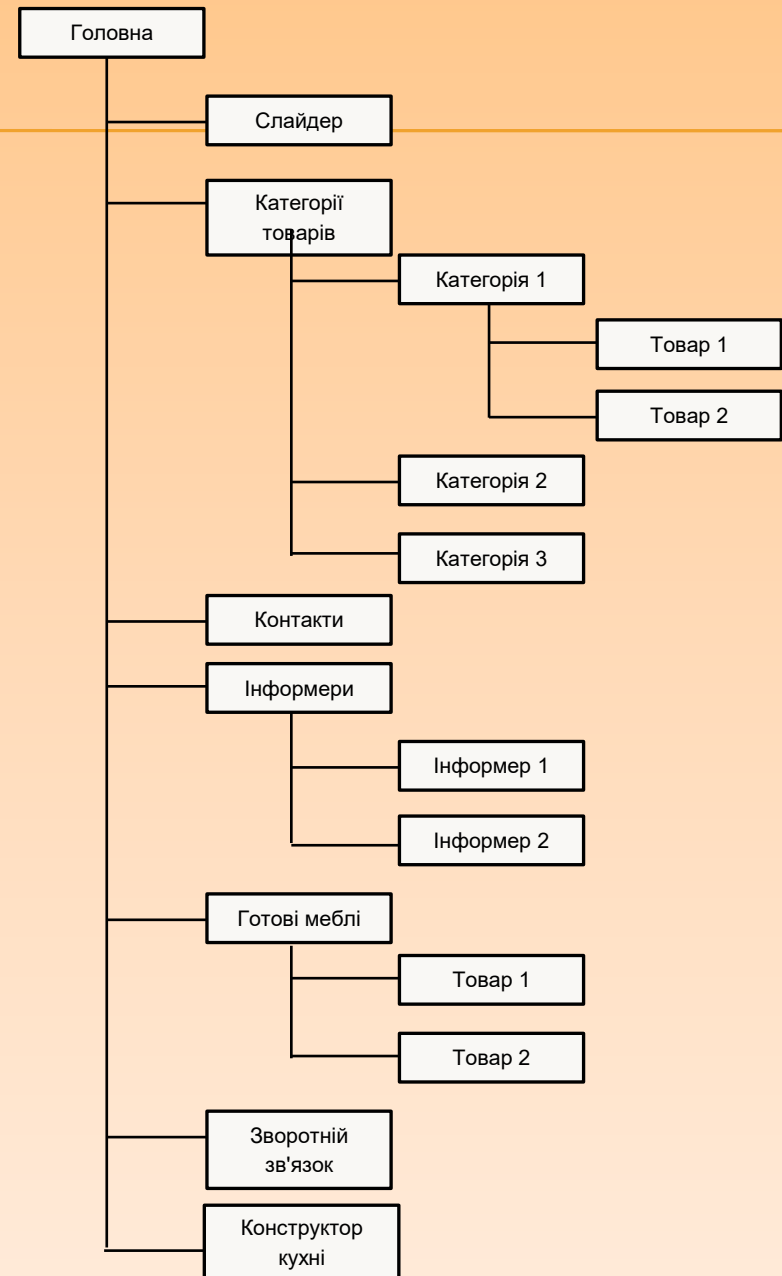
Головна

Слайдер

Категорії товарів

Категорія 1

Товар 1

Товар 2

Категорія 2

Категорія 3

Контакти

Інформери

Інформер 1

Інформер 2

Готові меблі

Товар 1

Товар 2

Зворотній зв'язок

Конструктор кухні